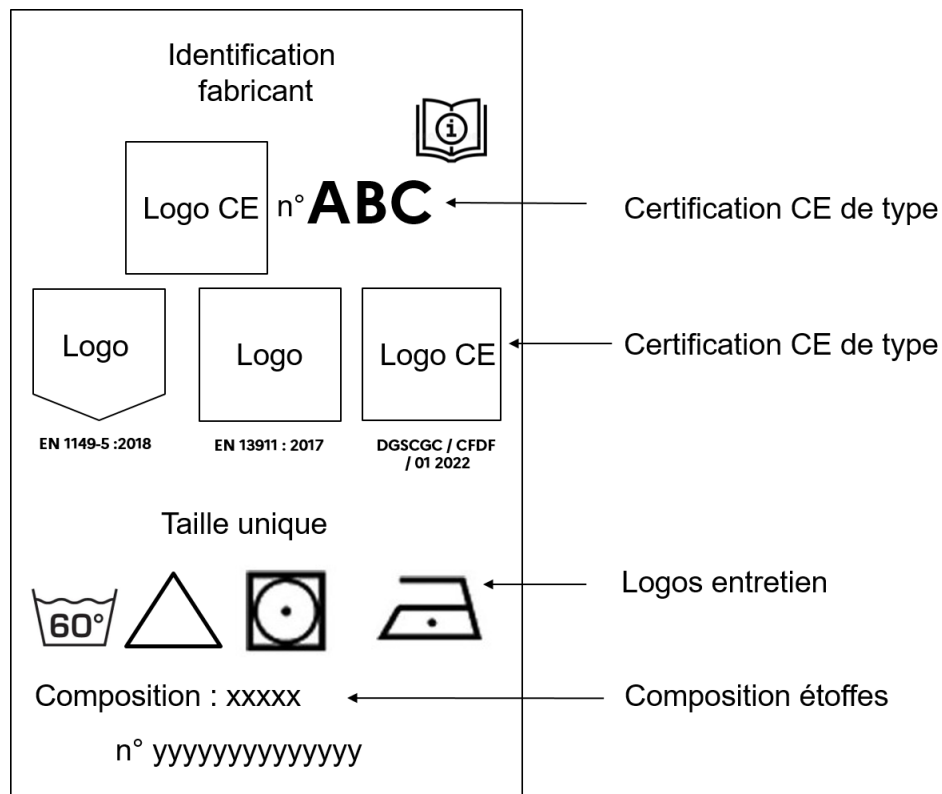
Identification fabricant

Logo CE n°ABC

Certification CE de type

Logo

EN 1149-5 :2018

Logo

EN 13911 : 2017

Logo CE

DGSCGC / CFDF / 01 2022

Certification CE de type

Taille unique

60°

Logos entretien

Composition : xxxxx

Composition étoffes

n° yyyyyyyyyyyyyy